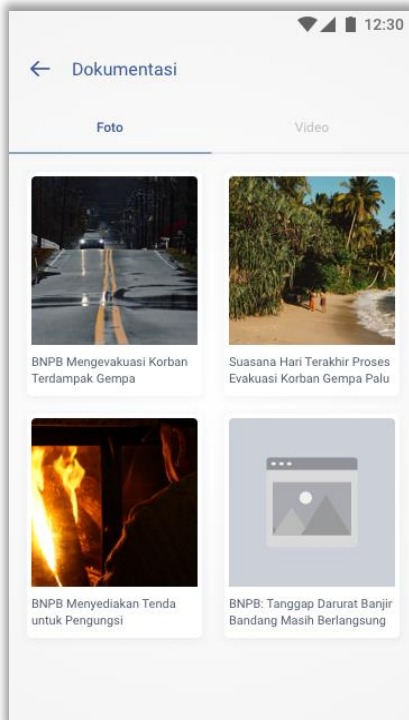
12:30

Dokumentasi

Foto

Video

BNPB Mengevakuasi Korban Terdampak Gempa

Suasana Hari Terakhir Proses Evakuasi Korban Gempa Palu

BNPB Menyediakan Tenda untuk Pengungsi

BNPB: Tanggap Darurat Banjir Bandang Masih Berlangsung